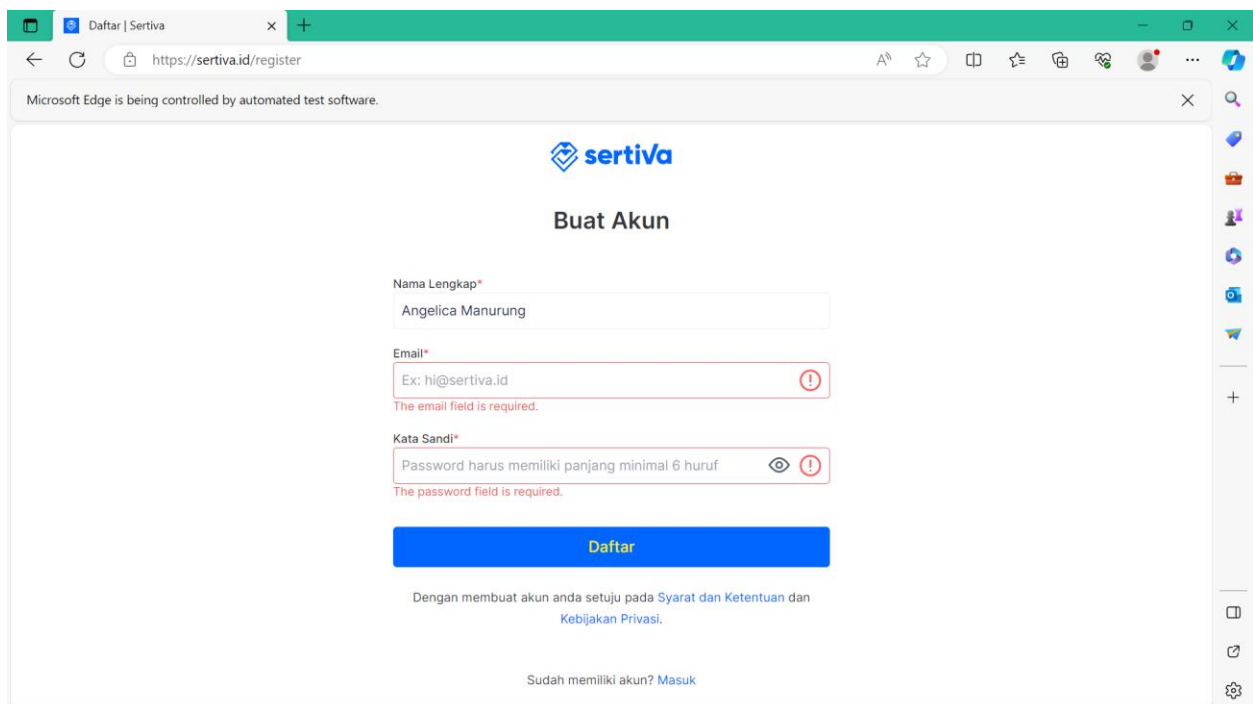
Daftar | Sertiva

https://sertiva.id/register

Microsoft Edge is being controlled by automated test software.

sertiva

Buat Akun

Nama Lengkap*

Angelica Manurung

Email*

Ex: hi@sertiva.id

The email field is required.

Kata Sandi*

Password harus memiliki panjang minimal 6 huruf

The password field is required.

Daftar

Dengan membuat akun anda setuju pada Syarat dan Ketentuan dan Kebijakan Privasi.

Sudah memiliki akun? Masuk